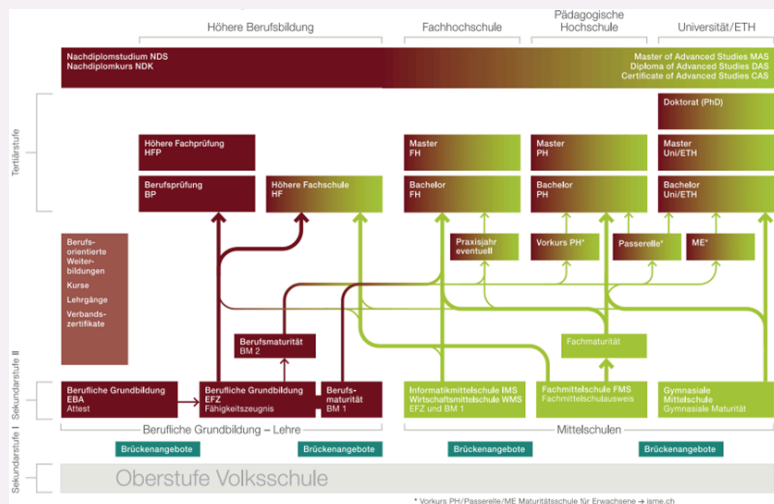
Höhere Berufsbildung
Fachhochschule
Pädagogische Hochschule
Universität/ETH

Nachdiplomstudium NDS
Nachdiplomkurs NDK

Master of Advanced Studies MAS
Diploma of Advanced Studies DAS
Certificate of Advanced Studies CAS

Tertiärstufe

Doktorat (PhD)

Höhere Fachprüfung
HFP

Master
FH

Master
PH

Master
Uni/ETH

Berufsprüfung
BP

Höhere Fachschule
HF

Bachelor
FH

Bachelor
PH

Bachelor
Uni/ETH

Berufsorientierte Weiterbildungen
Kurse
Lehrgänge
Verbandszertifikate

Praxisjahr eventuell

Vorkurs PH*

Passerelle*

ME*

Sekundarstufe II

Berufsmaturität
BM 2

Fachmaturität

Berufliche Grundbildung
EBA
Attest

Berufliche Grundbildung
EFZ
Fähigkeitszeugnis

Berufsmaturität
BM 1

Informatikmittelschule IMS
Wirtschaftsmittelschule WMS
EFZ und BM 1

Fachmittelschule FMS
Fachmittelschulausweis

Gymnasiale Mittelschule
Gymnasiale Maturität

Berufliche Grundbildung – Lehre

Mittelschulen

Sekundarstufe I

Brückenangebote
Brückenangebote
Brückenangebote
Brückenangebote

Oberstufe Volksschule

* Vorkurs PH/Passerelle/ME Maturitätsschule für Erwachsene → isme.ch